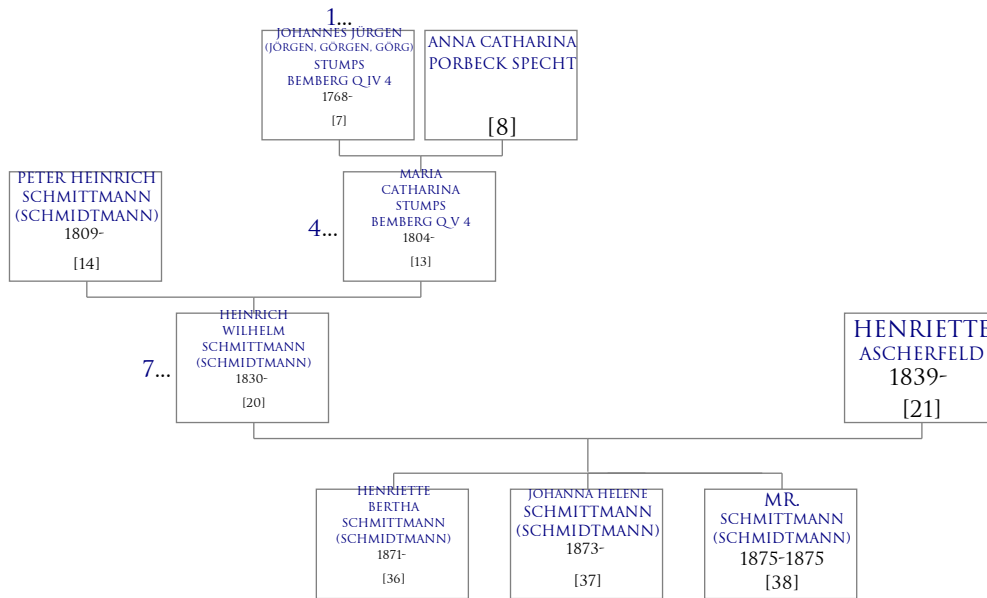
1...
JOHANNES JÜRGEN (JÖRGEN, GÖRGEN, GÖRG) STUMPS BEMBERG Q IV 4
1768-
[7]

ANNA CATHARINA PORBECK SPECHT
[8]

PETER HEINRICH SCHMITTMANN (SCHMIDTMANN)
1809-
[14]

4...
MARIA CATHARINA STUMPS BEMBERG Q V 4
1804-
[13]

7...
HEINRICH WILHELM SCHMITTMANN (SCHMIDTMANN)
1830-
[20]

HENRIETTE ASCHERFELD
1839-
[21]

HENRIETTE BERTHA SCHMITTMANN (SCHMIDTMANN)
1871-
[36]

JOHANNA HELENE SCHMITTMANN (SCHMIDTMANN)
1873-
[37]

MR. SCHMITTMANN (SCHMIDTMANN)
1875-1875
[38]